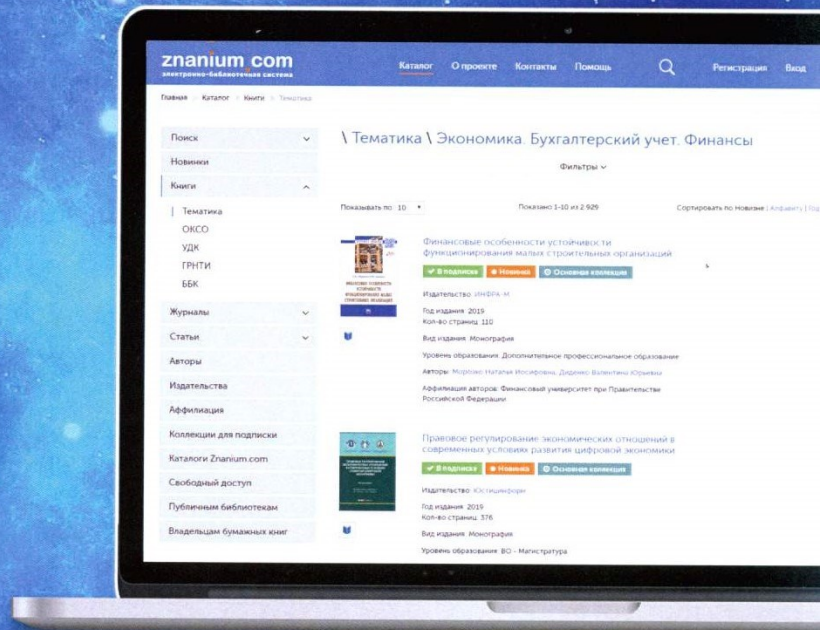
znanium.com
электронно-библиотечная система

Каталог О проекте Контакты Помощь Регистрация Вход

Главная > Каталог > Книги > Тематика

Поиск
Новинки
Книги
Тематика
ОКСО
УДК
ГРНТИ
ББК
Журналы
Статьи
Авторы
Издательства
Аффилиация
Коллекции для подписки
Каталоги Znanium.com
Свободный доступ
Публичным библиотекам
Владельцам бумажных книг

\ Тематика \ Экономика. Бухгалтерский учет. Финансы

Фильтры

Показывать по: 10

Показано 1-10 из 2 929

Сортировать по Новизне | Алфавиту | По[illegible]

Финансовые особенности устойчивости функционирования малых строительных организаций
✔ В подписке ✱ Новинка ⚙ Основная коллекция
Издательство: ИНФРА-М
Год издания: 2019
Кол-во страниц: 110
Вид издания: Монография
Уровень образования: Дополнительное профессиональное образование
Авторы: Морозко Наталия Иосифовна, Диденко Валентина Юрьевна
Аффилиация авторов: Финансовый университет при Правительстве Российской Федерации

Правовое регулирование экономических отношений в современных условиях развития цифровой экономики
✔ В подписке ✱ Новинка ⚙ Основная коллекция
Издательство: Юстицинформ
Год издания: 2019
Кол-во страниц: 376
Вид издания: Монография
Уровень образования: ВО - Магистратура